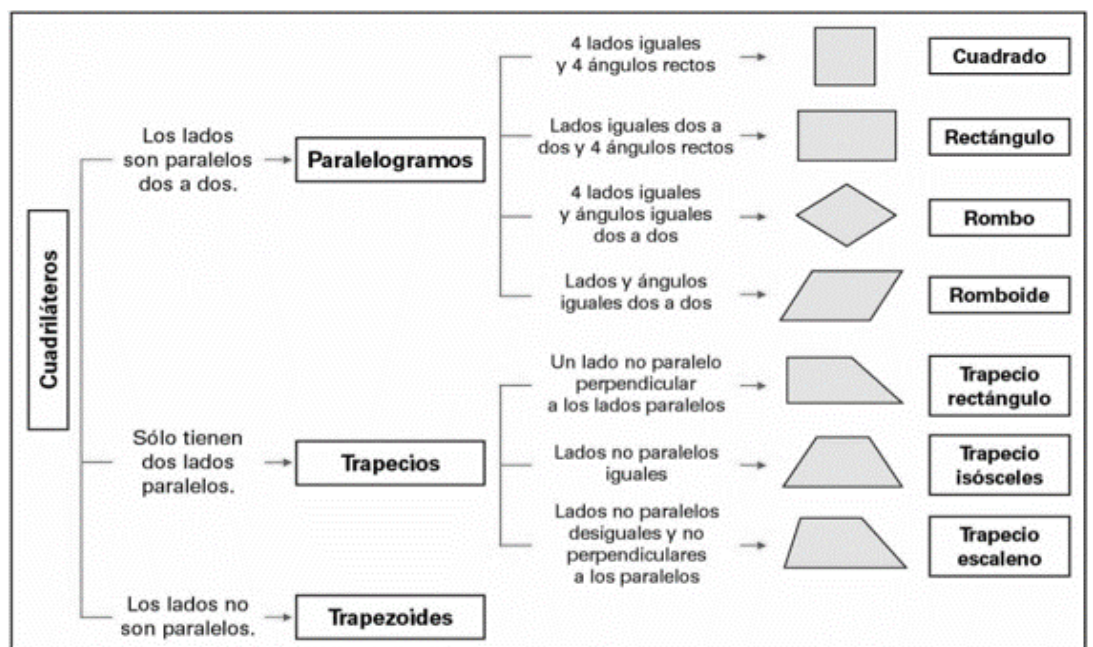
Cuadriláteros

Los lados son paralelos dos a dos.

Paralelogramos

4 lados iguales y 4 ángulos rectos

Cuadrado

Lados iguales dos a dos y 4 ángulos rectos

Rectángulo

4 lados iguales y ángulos iguales dos a dos

Rombo

Lados y ángulos iguales dos a dos

Romboide

Sólo tienen dos lados paralelos.

Trapecios

Un lado no paralelo perpendicular a los lados paralelos

Trapecio rectángulo

Lados no paralelos iguales

Trapecio isósceles

Lados no paralelos desiguales y no perpendiculares a los paralelos

Trapecio escaleno

Los lados no son paralelos.

Trapezoides